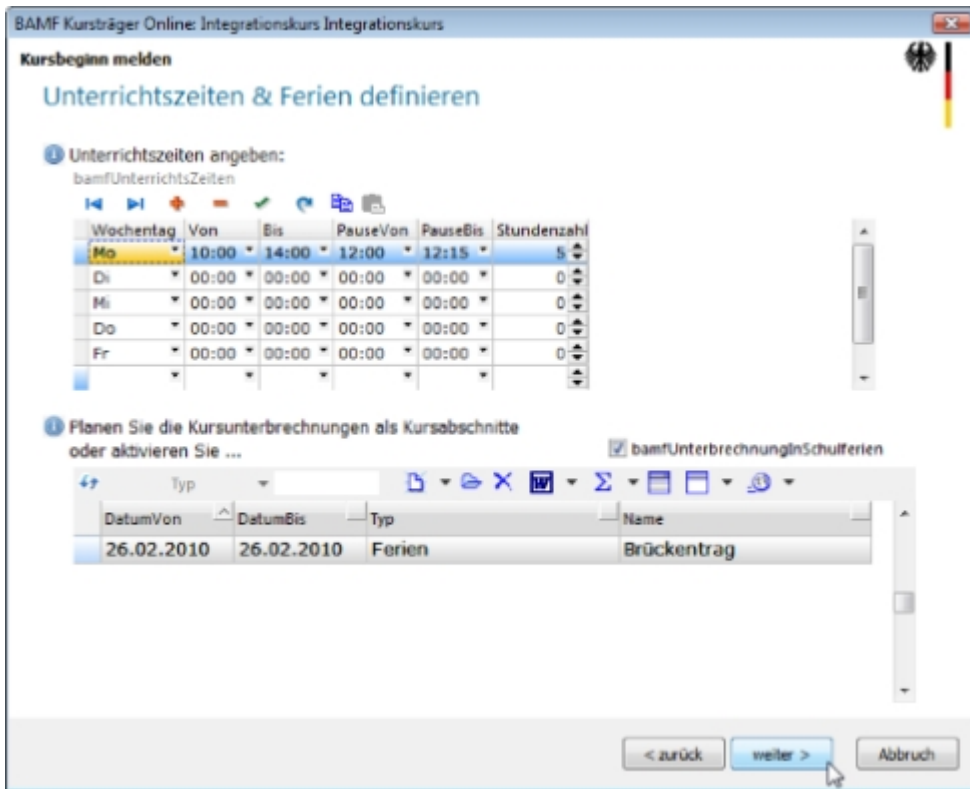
BAMF Kursträger Online: Integrationskurs Integrationskurs

Kursbeginn melden

Unterrichtszeiten & Ferien definieren

Unterrichtszeiten angeben:

bamfUnterrichtsZeiten

| Wochentag | Von | Bis | PauseVon | PauseBis | Stundenzahl |
|---|---|---|---|---|---|
| Mo | 10:00 | 14:00 | 12:00 | 12:15 | 5 |
| Di | 00:00 | 00:00 | 00:00 | 00:00 | 0 |
| Mi | 00:00 | 00:00 | 00:00 | 00:00 | 0 |
| Do | 00:00 | 00:00 | 00:00 | 00:00 | 0 |
| Fr | 00:00 | 00:00 | 00:00 | 00:00 | 0 |

Planen Sie die Kursunterbrechnungen als Kursabschnitte oder aktivieren Sie ...

bamfUnterbrechnungInSchulferien

Typ

| DatumVon | DatumBis | Typ | Name |
|---|---|---|---|
| 26.02.2010 | 26.02.2010 | Ferien | Brückentrag |

< zurück

weiter >

Abbruch